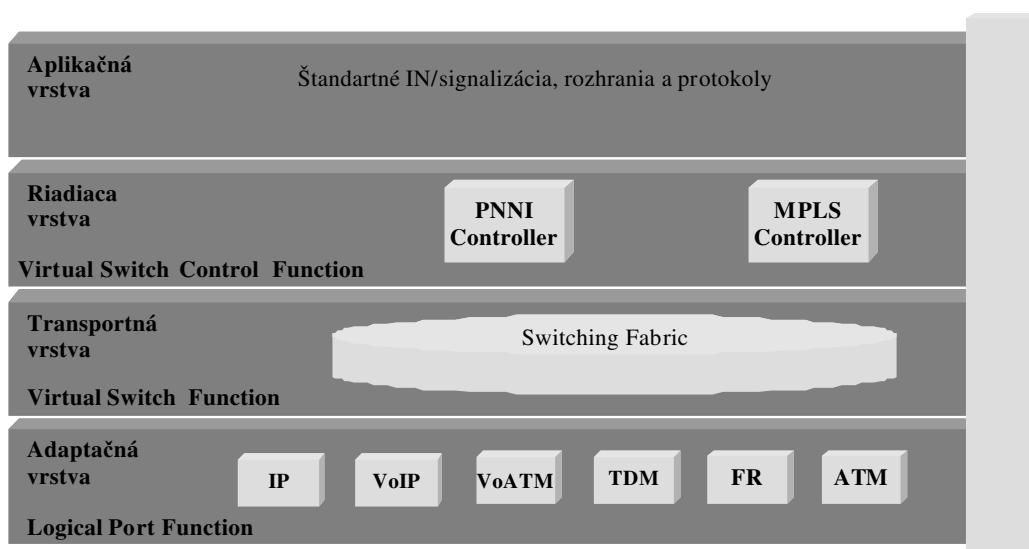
Aplikačná vrstva

Štandartné IN/signalizácia, rozhrania a protokoly

Riadiaca vrstva

PNNI Controller

MPLS Controller

Virtual Switch Control Function

Transportná vrstva

Switching Fabric

Virtual Switch Function

Adaptačná vrstva

IP

VoIP

VoATM

TDM

FR

ATM

Logical Port Function